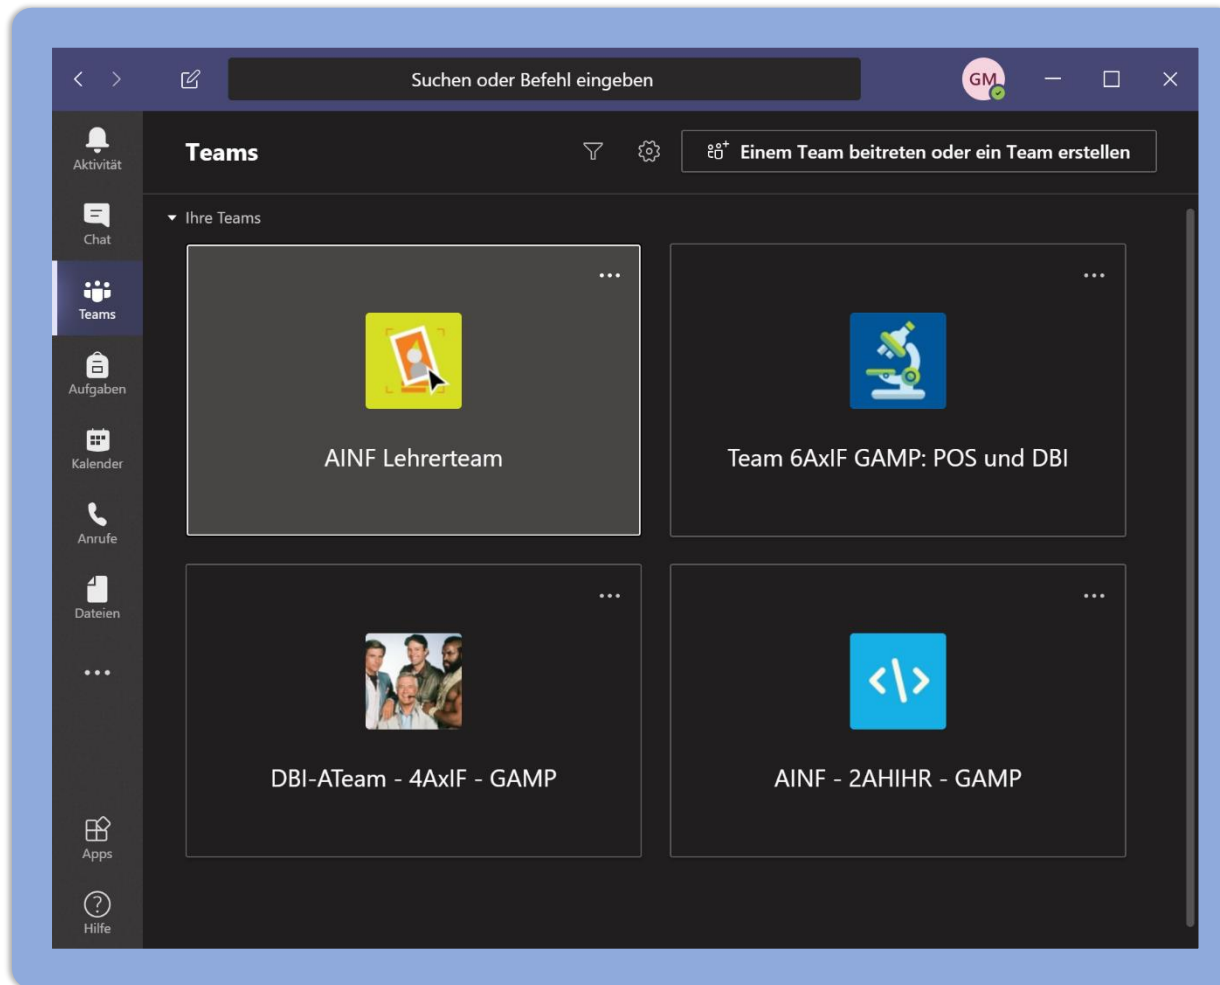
Suchen oder Befehl eingeben

GM

Aktivität

Chat

Teams

Aufgaben

Kalender

Anrufe

Dateien

...

Apps

Hilfe

Teams

Einem Team beitreten oder ein Team erstellen

Ihre Teams

...

AINF Lehrerteam

...

Team 6AxIF GAMP: POS und DBI

...

DBI-ATeam - 4AxIF - GAMP

...

AINF - 2AHIHR - GAMP